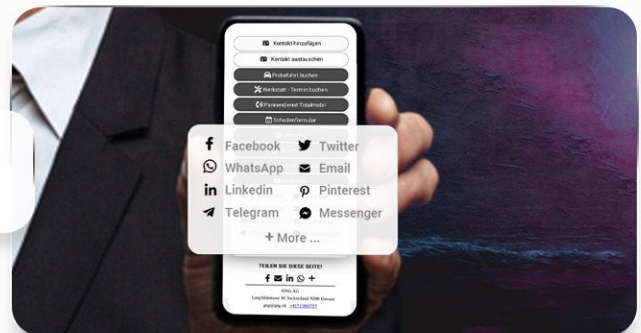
Kontakt hinzufügen
Kontakt austauschen
Probefahrt buchen
Werkstatt - Termin buchen
Pannendienst Totalmobil
Schadenformular

Facebook
Twitter
WhatsApp
Email
Linkedin
Pinterest
Telegram
Messenger
+ More ...

TEILEN SIE DIESE SEITE!
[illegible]
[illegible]
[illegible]